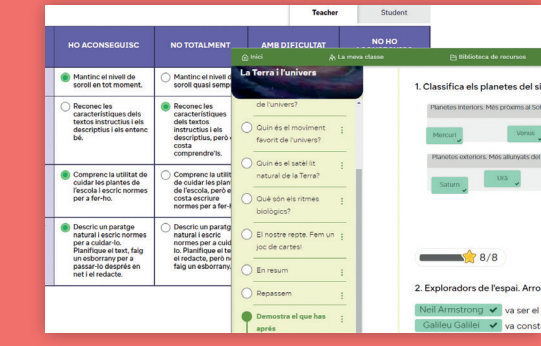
Teacher
Student

| HO ACONSEGUISC | NO TOTALMENT | AMB DIFICULTAT | NO HO ACONSEGUISC |
|---|---|---|---|
| Mantinc el nivell de soroll en tot moment. | Mantinc el nivell de soroll quasi semp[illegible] | | |
| Reconec les característiques dels textos instructius i els descriptius i els entenc bé. | Reconec les característiques dels textos instructius i els descriptius, però em costa comprendre'ls. | | |
| Comprenc la utilitat de cuidar les plantes de l'escola i escric normes per a fer-ho. | Comprenc la utilitat de cuidar les plan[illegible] de l'escola, però e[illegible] costa escriure normes per a fer-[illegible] | | |
| Descric un paratge natural i escric normes per a cuidar-lo. Planifique el text, faig un esborrany per a passar-lo després en net i el redacte. | Descric un paratg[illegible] natural i escric normes per a cuid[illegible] lo. Planifique el te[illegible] el redacte, però n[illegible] faig un esborrany. | | |

Inici
La meva classe
Biblioteca de recursos

La Terra i l'univers

de l'univers?
Quin és el moviment favorit de l'univers?
Quin és el satèl·lit natural de la Terra?
Què són els ritmes biològics?
El nostre repte. Fem un joc de cartes!
En resum
Repassem
Demostra el que has après

1. Classifica els planetes del si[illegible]
Planetes interiors. Més pròxims al Sol
Mercuri
Venus
Planetes exteriors. Més allunyats del
Saturn
Urà

8/8

2. Exploradors de l'espai. Arro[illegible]
Neil Armstrong va ser el
Galileu Galilei va const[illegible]